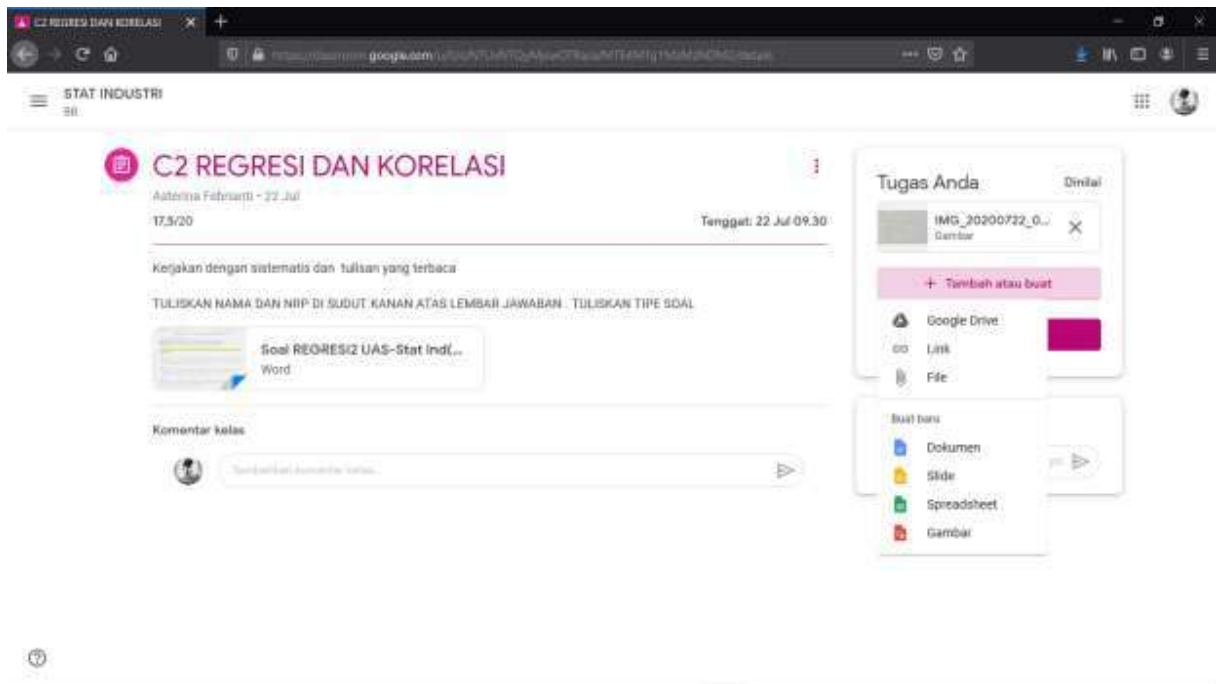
C2 REGRESI DAN KORELASI

STAT INDUSTRI
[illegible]

C2 REGRESI DAN KORELASI

Asterina Februarti • 22 Jul

17,5/20

Tenggat: 22 Jul 09.30

Kerjakan dengan sistematis dan tulisan yang terbaca

TULISKAN NAMA DAN NRP DI SUDUT KANAN ATAS LEMBAR JAWABAN . TULISKAN TIPE SOAL

Soal REGRESI2 UAS-Stat Ind(...
Word

Komentar kelas

Tambahkan komentar kelas...

Tugas Anda

Dinilai

IMG_20200722_0...
Gambar

+ Tambah atau buat

Google Drive

Link

File

Buat baru

Dokumen

Slide

Spreadsheet

Gambar